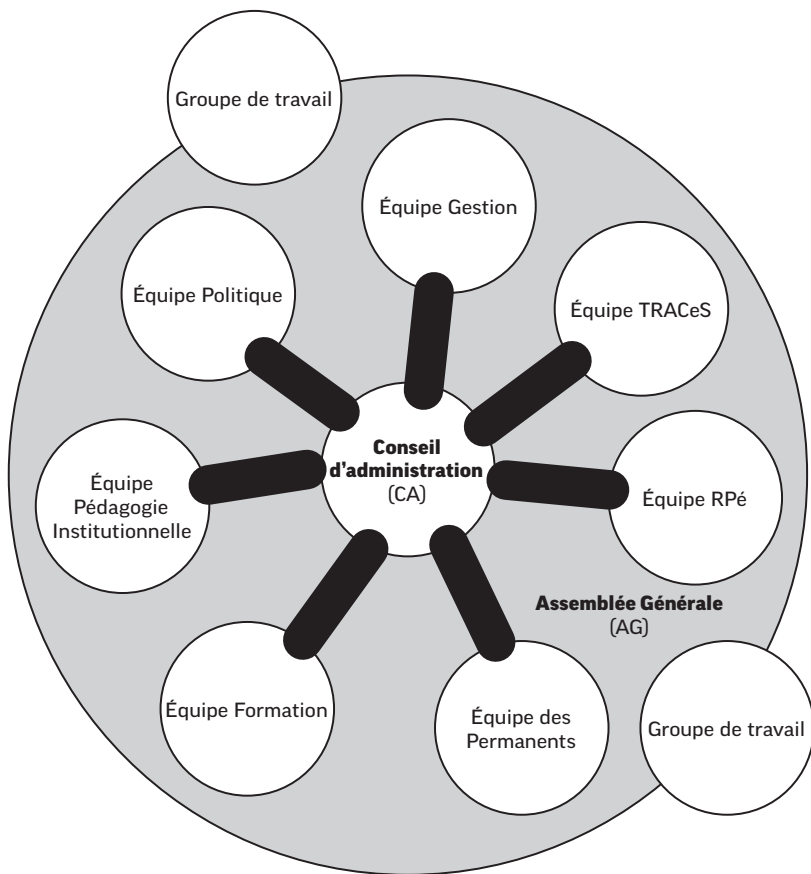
Groupe de travail

Équipe Gestion

Équipe Politique

Équipe TRACeS

Conseil d'administration (CA)

Équipe Pédagogie Institutionnelle

Équipe RPé

Assemblée Générale (AG)

Équipe Formation

Équipe des Permanents

Groupe de travail